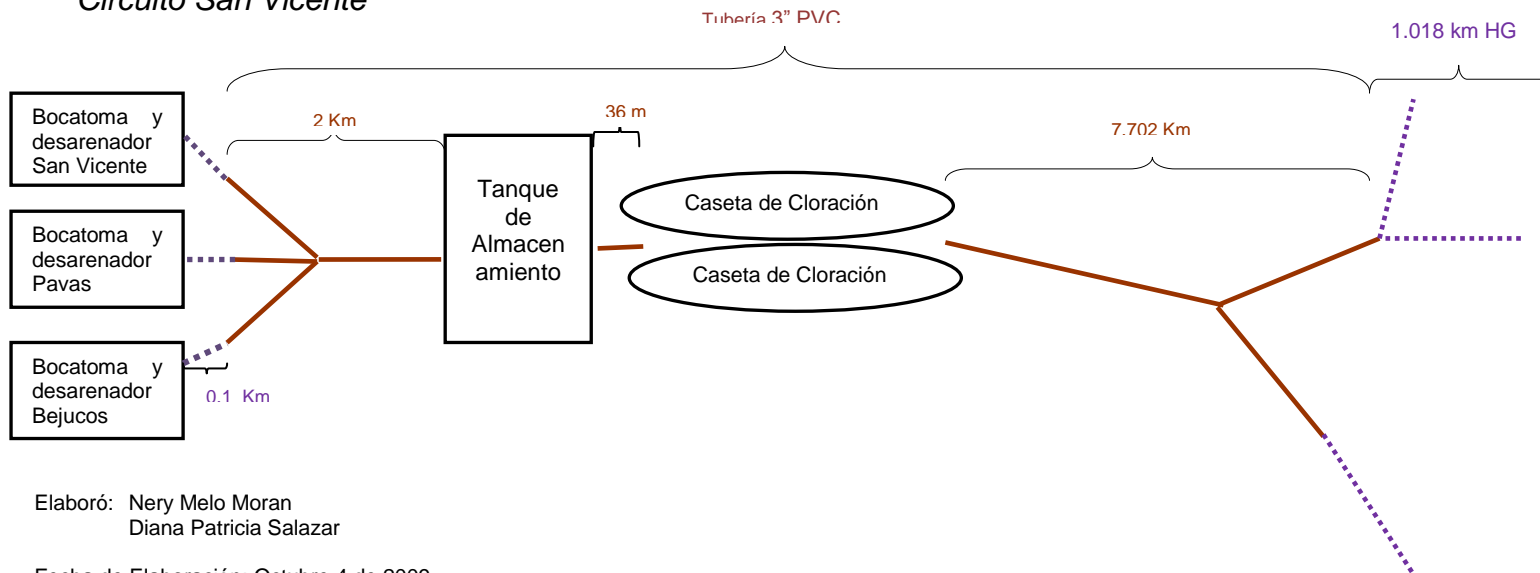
Circuito San Vicente

Tubería 3" PVC

1.018 km HG

2 Km

36 m

7.702 Km

Bocatoma y desarenador San Vicente

Bocatoma y desarenador Pavas

Bocatoma y desarenador Bejucos

0.1 Km

Tanque de Almacenamiento

Caseta de Cloración

Caseta de Cloración

Elaboró: Nery Melo Moran
Diana Patricia Salazar

Fecha de Elaboración: Octubre 4 de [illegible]